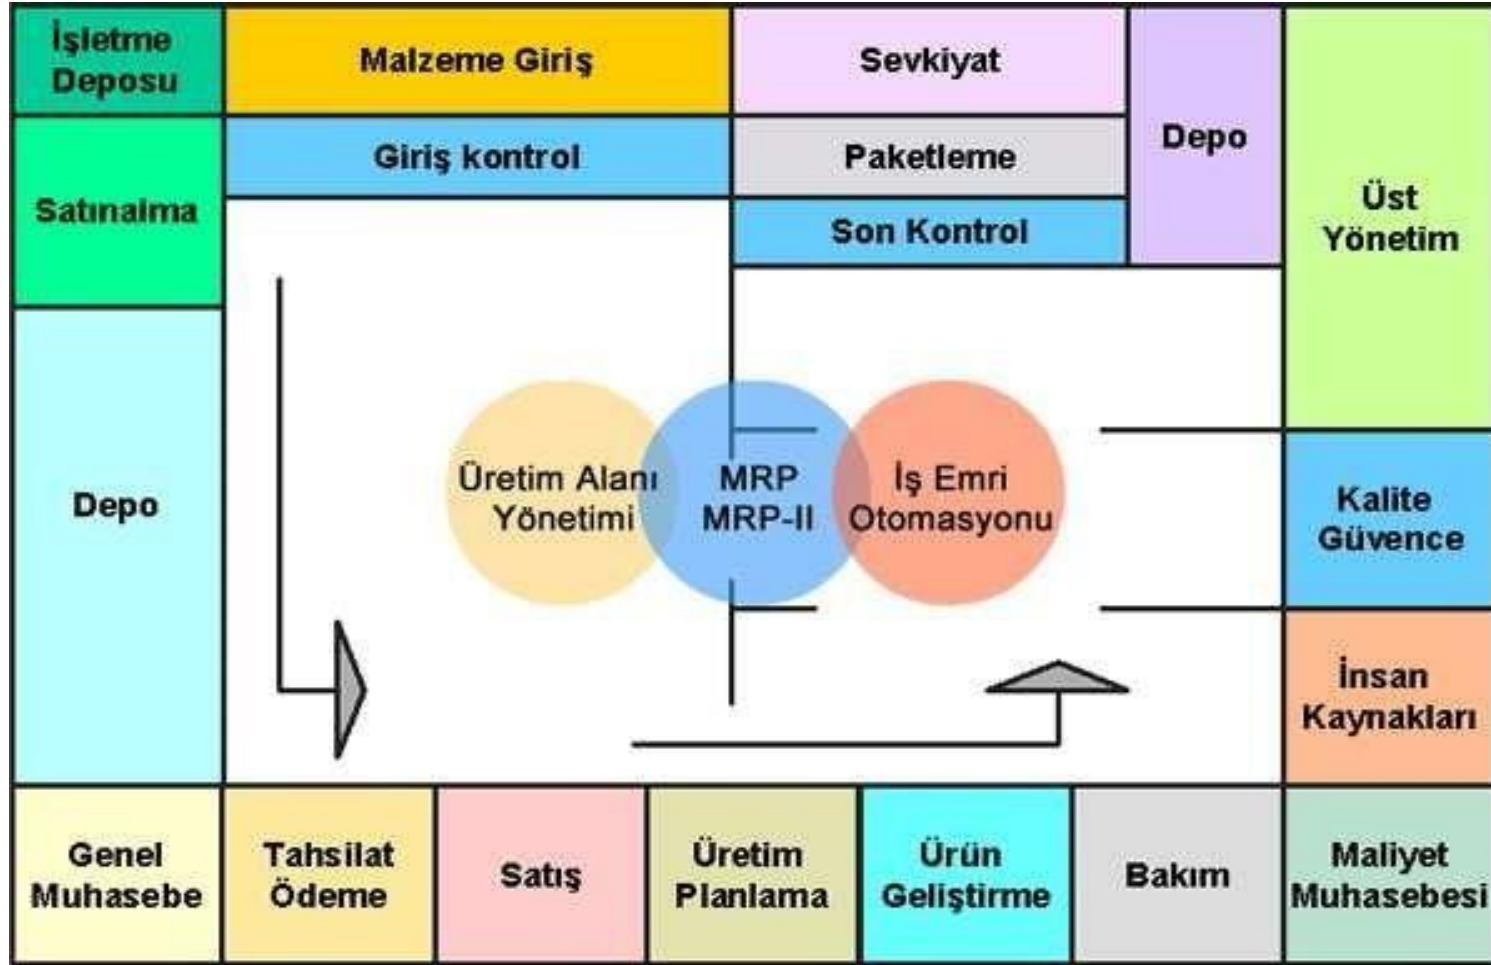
İşletme Deposu

Malzeme Giriş

Sevkiyat

Depo

Üst Yönetim

Satınalma

Giriş kontrol

Paketleme

Son Kontrol

Depo

Üretim Alanı Yönetimi

MRP MRP-II

İş Emri Otomasyonu

Kalite Güvence

İnsan Kaynakları

Genel Muhasebe

Tahsilat Ödeme

Satış

Üretim Planlama

Ürün Geliştirme

Bakım

Maliyet Muhasebesi